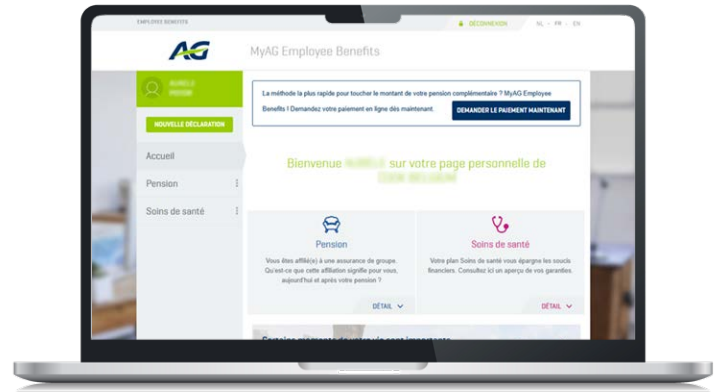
EMPLOYEE BENEFITS

DÉCONNEXION NL - FR - EN

AG

MyAG Employee Benefits

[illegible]

NOUVELLE DÉCLARATION

Accueil

Pension

Soins de santé

La méthode la plus rapide pour toucher le montant de votre pension complémentaire ? MyAG Employee Benefits ! Demandez votre paiement en ligne dès maintenant.

DEMANDER LE PAIEMENT MAINTENANT

Bienvenue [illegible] sur votre page personnelle de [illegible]

Pension

Vous êtes affilié(e) à une assurance de groupe. Qu'est-ce que cette affiliation signifie pour vous, aujourd'hui et après votre pension ?

DÉTAIL

Soins de santé

Votre plan Soins de santé vous épargne les soucis financiers. Consultez ici un aperçu de vos garanties.

DÉTAIL

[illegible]